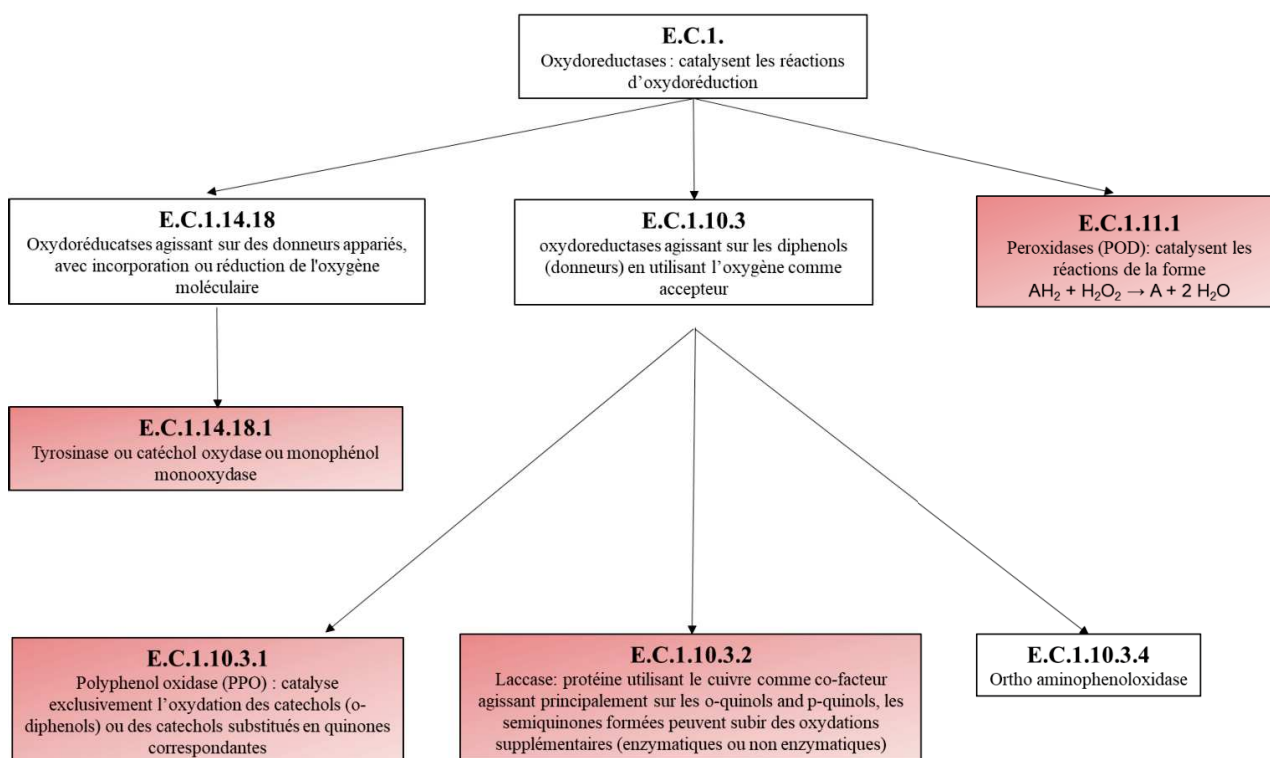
E.C.1.
Oxydoreductases : catalysent les réactions d'oxydoréduction

E.C.1.14.18
Oxydoréducatses agissant sur des donneurs appariés, avec incorporation ou réduction de l'oxygène moléculaire

E.C.1.10.3
oxydoreductases agissant sur les diphenols (donneurs) en utilisant l'oxygène comme accepteur

E.C.1.11.1
Peroxidases (POD): catalysent les réactions de la forme
$AH_2 + H_2O_2 \rightarrow A + 2 H_2O$

E.C.1.14.18.1
Tyrosinase ou catéchol oxydase ou monophénol monooxydase

E.C.1.10.3.1
Polyphenol oxidase (PPO) : catalyse exclusivement l'oxydation des catechols (o-diphenols) ou des catechols substitués en quinones correspondantes

E.C.1.10.3.2
Laccase: protéine utilisant le cuivre comme co-facteur agissant principalement sur les o-quinols and p-quinols, les semiquinones formées peuvent subir des oxydations supplémentaires (enzymatiques ou non enzymatiques)

E.C.1.10.3.4
Ortho aminophenoloxidase